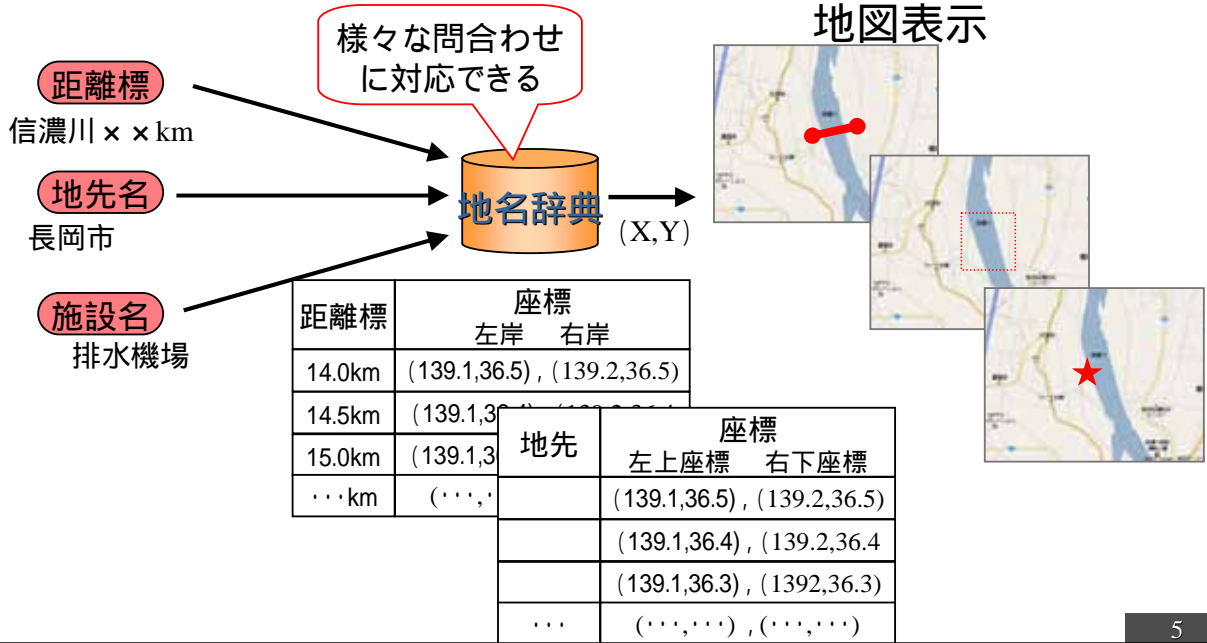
様々な問合わせに対応できる

地図表示

距離標
信濃川××km

地先名
長岡市

施設名
排水機場

地名辞典

(X,Y)

| 距離標 | 座標 左岸 右岸 |
|---|---|
| 14.0km | (139.1,36.5) , (139.2,36.5) |
| 14.5km | (139.1,3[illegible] |
| 15.0km | (139.1,3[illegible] |
| ･･･km | (･･･,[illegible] |

| 地先 | 座標 左上座標 右下座標 |
|---|---|
| | (139.1,36.5) , (139.2,36.5) |
| | (139.1,36.4) , (139.2,36.4 |
| | (139.1,36.3) , (1392,36.3) |
| ･･･ | (･･･,･･･) , (･･･,･･･) |

5